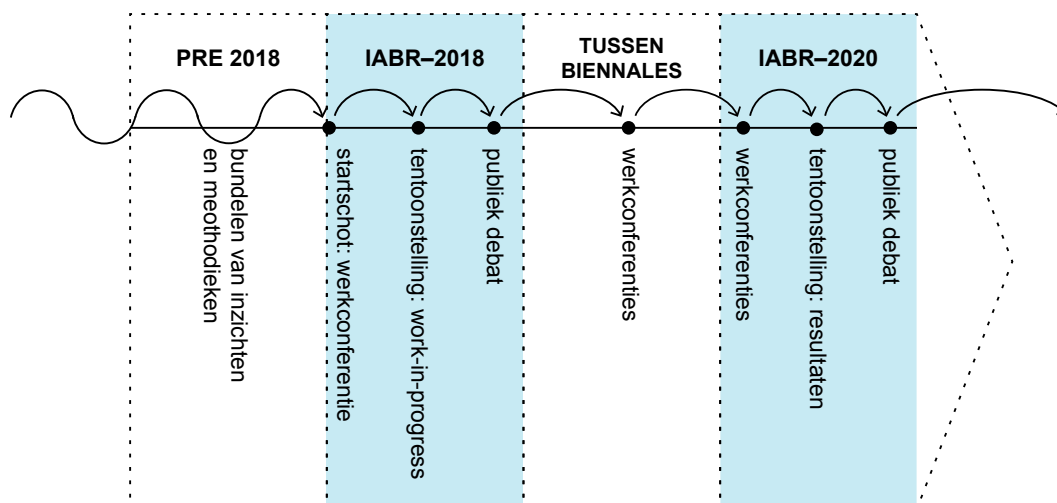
PRE 2018

IABR–2018

TUSSEN BIENNALES

IABR–2020

bundelen van inzichten en meothodieken

startschot: werkconferentie

tentoonstelling: work-in-progress

publiek debat

werkconferenties

werkconferenties

tentoonstelling: resultaten

publiek debat